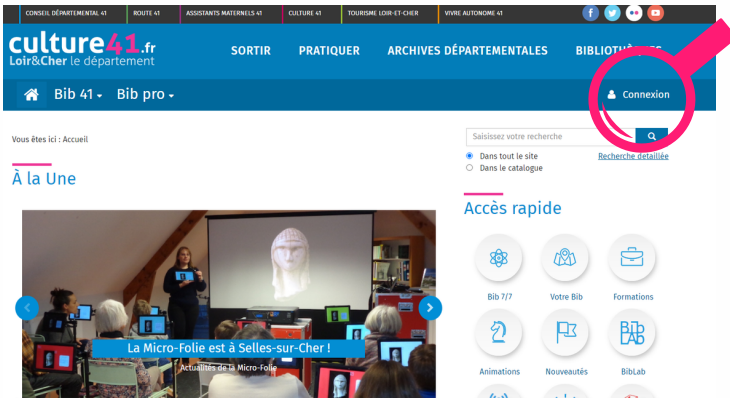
CONSEIL DÉPARTEMENTAL 41 | ROUTE 41 | ASSISTANTS MATERNELS 41 | CULTURE 41 | TOURISME LOIR-ET-CHER | VIVRE AUTONOME 41

culture41.fr
Loir&Cher le département

SORTIR PRATIQUER ARCHIVES DÉPARTEMENTALES BIBLIOTHÈ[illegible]

Bib 41 Bib pro

Connexion

Vous êtes ici : Accueil

À la Une

La Micro-Folie est à Selles-sur-Cher !
Actualités de la Micro-Folie

Saisissez votre recherche

Dans tout le site
Dans le catalogue

Recherche détaillée

Accès rapide

Bib 7/7
Votre Bib
Formations
Animations
Nouveautés
BibLab